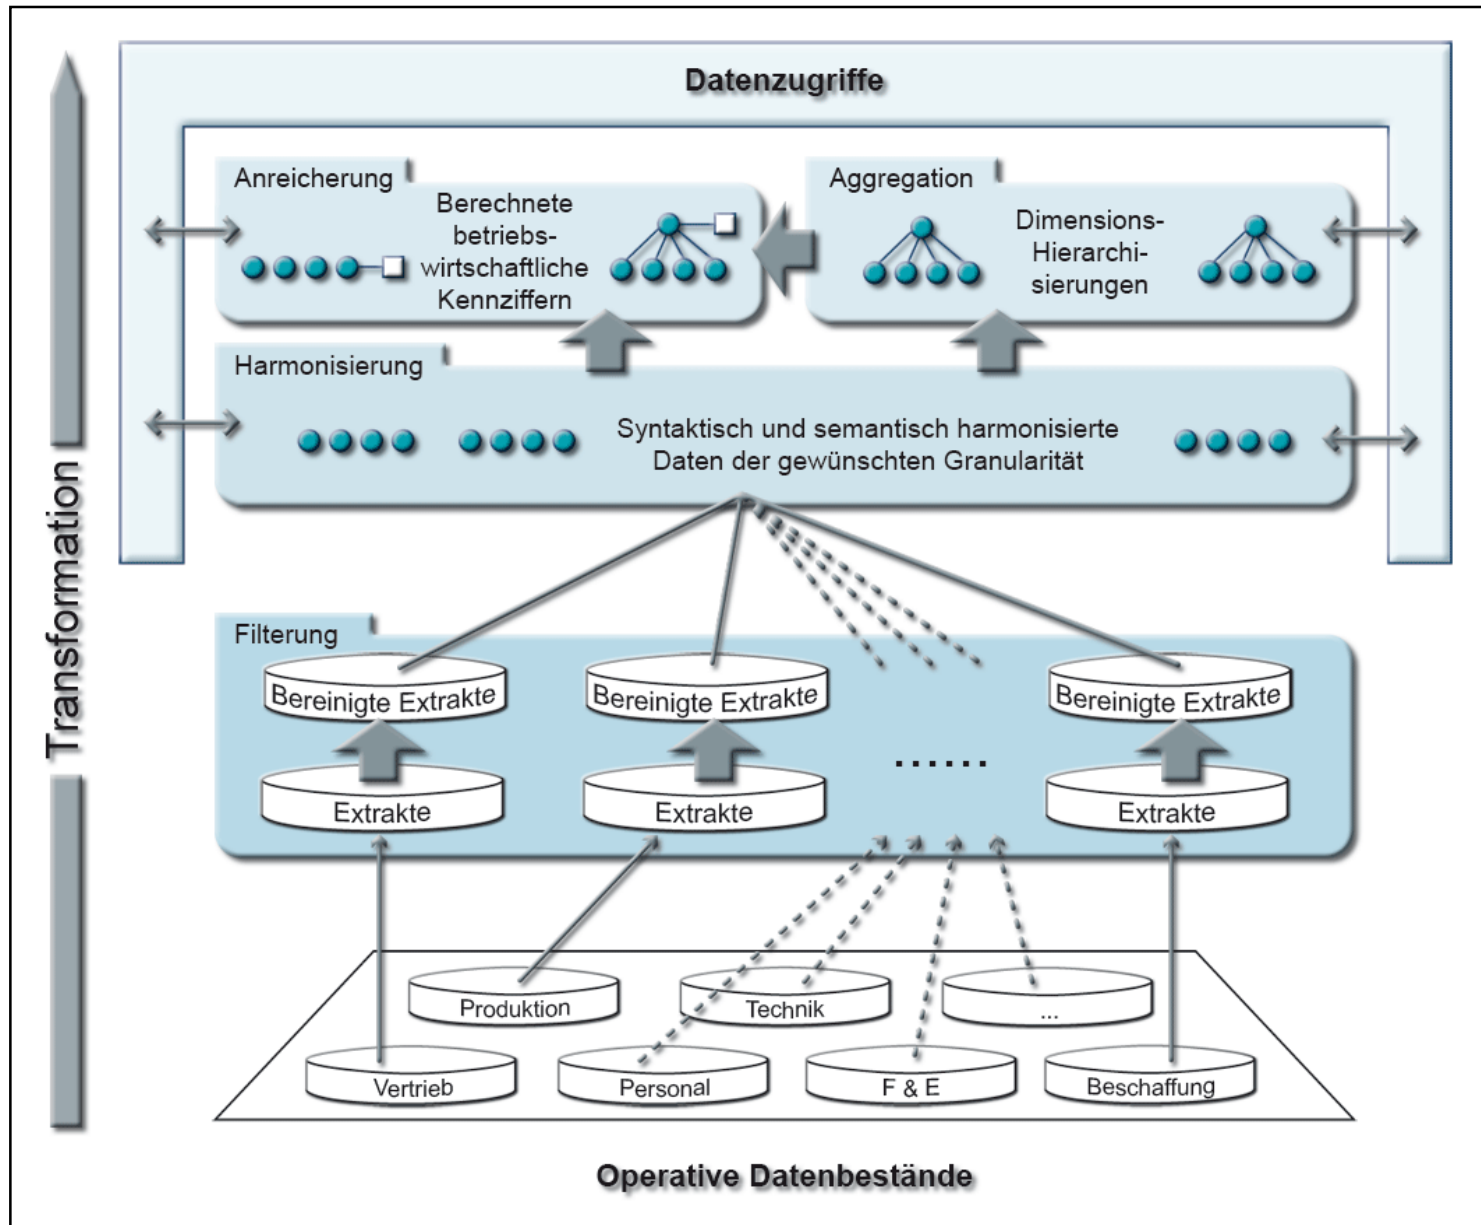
Datenzugriffe

Anreicherung

Berechnete betriebswirtschaftliche Kennziffern

Aggregation

Dimensions-Hierarchisierungen

Harmonisierung

Syntaktisch und semantisch harmonisierte Daten der gewünschten Granularität

Filterung

Bereinigte Extrakte

Bereinigte Extrakte

Bereinigte Extrakte

Extrakte

Extrakte

......

Extrakte

Produktion

Technik

...

Vertrieb

Personal

F & E

Beschaffung

Operative Datenbestände

Transformation